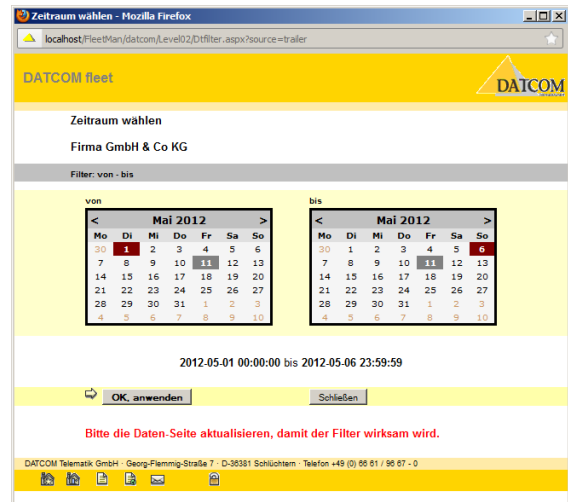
Zeitraum wählen - Mozilla Firefox

localhost/FleetMan/datcom/Level02/Dtfilter.aspx?source=trailer

DATCOM fleet

DATCOM

Zeitraum wählen

Firma GmbH & Co KG

Filter: von - bis

von

| < | | Mai 2012 | | | | > |
|---|---|---|---|---|---|---|
| Mo | Di | Mi | Do | Fr | Sa | So |
| 30 | 1 | 2 | 3 | 4 | 5 | 6 |
| 7 | 8 | 9 | 10 | 11 | 12 | 13 |
| 14 | 15 | 16 | 17 | 18 | 19 | 20 |
| 21 | 22 | 23 | 24 | 25 | 26 | 27 |
| 28 | 29 | 30 | 31 | 1 | 2 | 3 |
| 4 | 5 | 6 | 7 | 8 | 9 | 10 |

bis

| < | | Mai 2012 | | | | > |
|---|---|---|---|---|---|---|
| Mo | Di | Mi | Do | Fr | Sa | So |
| 30 | 1 | 2 | 3 | 4 | 5 | 6 |
| 7 | 8 | 9 | 10 | 11 | 12 | 13 |
| 14 | 15 | 16 | 17 | 18 | 19 | 20 |
| 21 | 22 | 23 | 24 | 25 | 26 | 27 |
| 28 | 29 | 30 | 31 | 1 | 2 | 3 |
| 4 | 5 | 6 | 7 | 8 | 9 | 10 |

2012-05-01 00:00:00 bis 2012-05-06 23:59:59

OK, anwenden

Schließen

Bitte die Daten-Seite aktualisieren, damit der Filter wirksam wird.

DATCOM Telematik GmbH · Georg-Flemmig-Straße 7 · D-36381 Schlüchtern · Telefon +49 (0) 66 61 / 96 67 - 0